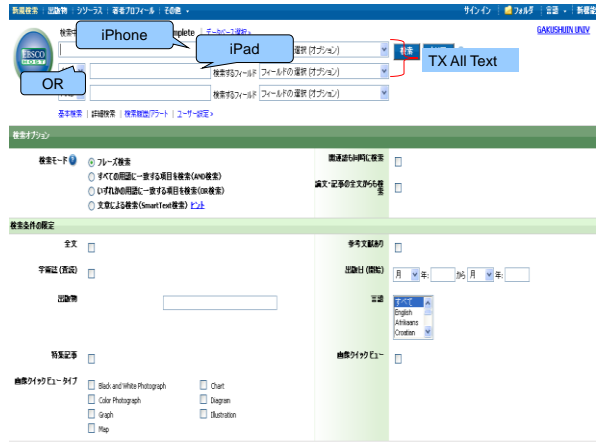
新規検索 | 出版物 | シソーラス | 著者プロフィール | その他 ▾

サインイン | フォルダ | 設定 ▾ | 新機能

EBSCO HOST

検索中 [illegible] complete | データベース選択 »

iPhone

iPad

OR

TX All Text

GAKUSHUIN UNIV

検索するフィールド フィールドの選択 (オプション)

検索

検索するフィールド フィールドの選択 (オプション)

検索するフィールド フィールドの選択 (オプション)

基本検索 | 詳細検索 | 検索履歴/アラート | ユーザー設定 »

検索オプション

検索モード
フレーズ検索
すべての用語に一致する項目を検索(AND検索)
いずれかの用語に一致する項目を検索(OR検索)
文章による検索(SmartText検索) ヒント

関連語も同時に検索

論文・記事の全文から検索

検索条件の限定

全文

参考文献あり

学術誌 (査読)

出版日 (期間)
月 年: から 月 年:

出版物

言語
すべて
English
Afrikaans
Croatian

特集記事

画像クイックビュー

画像クイックビュータイプ
Black and White Photograph
Chart
Color Photograph
Diagram
Graph
Illustration
Map